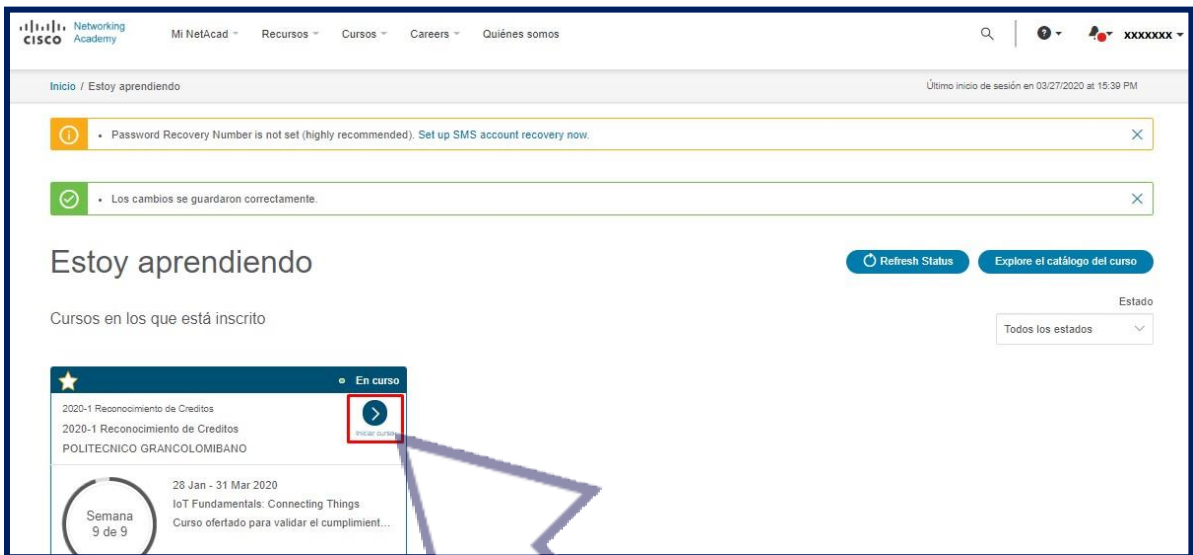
cisco Networking Academy Mi NetAcad Recursos Cursos Careers Quiénes somos xxxxxxx

Inicio / Estoy aprendiendo

Último inicio de sesión en 03/27/2020 at 15:39 PM

• Password Recovery Number is not set (highly recommended). Set up SMS account recovery now.

• Los cambios se guardaron correctamente.

Estoy aprendiendo

Refresh Status

Explore el catálogo del curso

Cursos en los que está inscrito

Estado

Todos los estados

En curso

2020-1 Reconocimiento de Creditos

2020-1 Reconocimiento de Creditos

POLITECNICO GRANCOLOMBIANO

Iniciar curso

28 Jan - 31 Mar 2020

IoT Fundamentals: Connecting Things

Curso ofertado para validar el cumplimient...

Semana 9 de 9